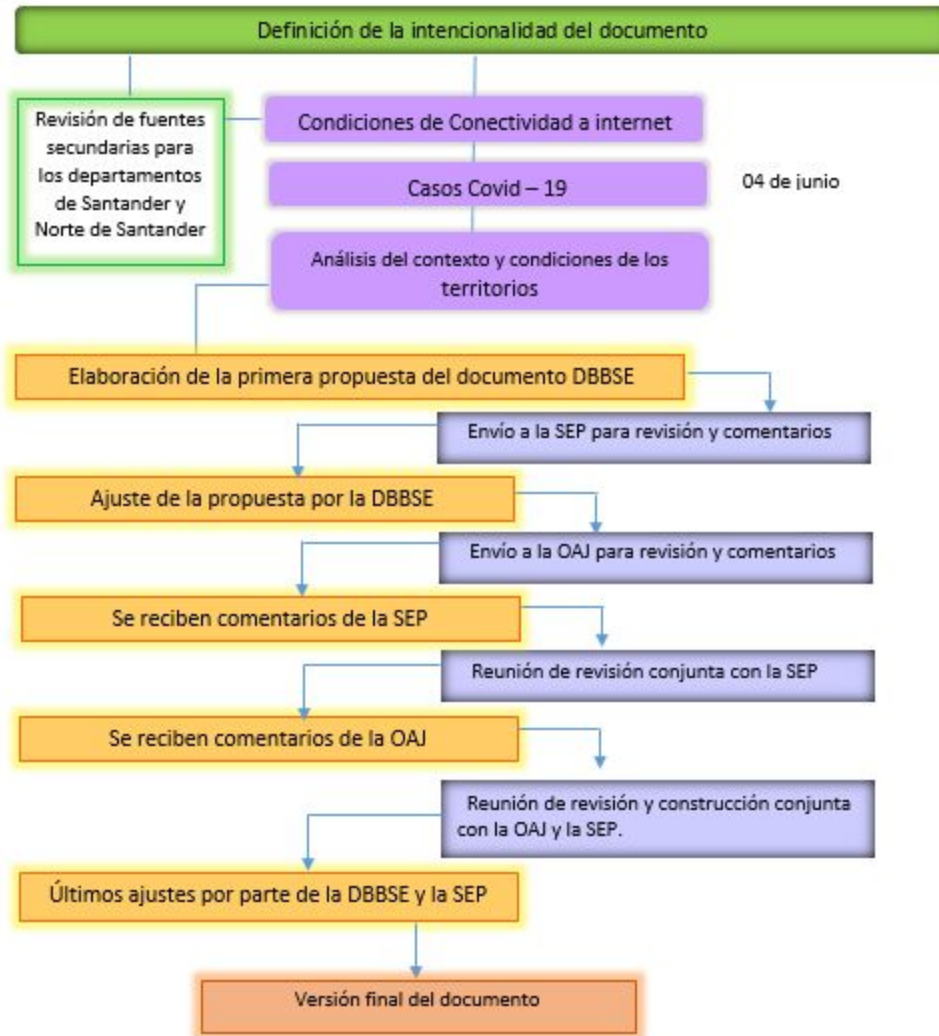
Definición de la intencionalidad del documento

Revisión de fuentes secundarias para los departamentos de Santander y Norte de Santander

Condiciones de Conectividad a internet

Casos Covid – 19

04 de junio

Análisis del contexto y condiciones de los territorios

Elaboración de la primera propuesta del documento DBBSE

Envío a la SEP para revisión y comentarios

Ajuste de la propuesta por la DBBSE

Envío a la OAJ para revisión y comentarios

Se reciben comentarios de la SEP

Reunión de revisión conjunta con la SEP

Se reciben comentarios de la OAJ

Reunión de revisión y construcción conjunta con la OAJ y la SEP.

Últimos ajustes por parte de la DBBSE y la SEP

Versión final del documento